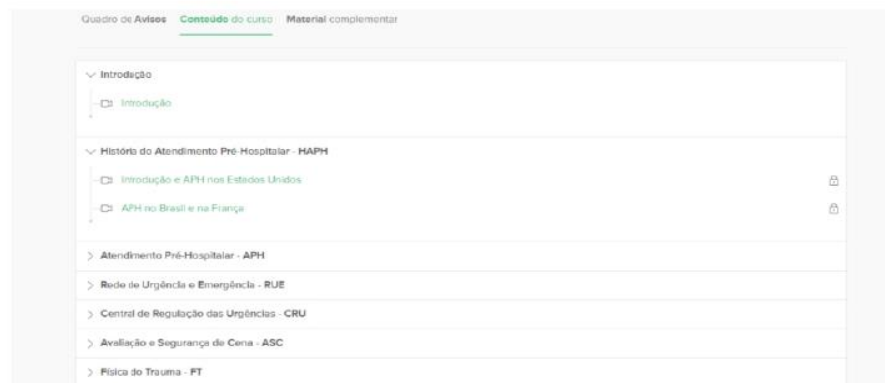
Quadro de Avisos Conteúdo do curso Material complementar

Introdução

Introdução

História do Atendimento Pré-Hospitalar - HAPH

Introdução e APH nos Estados Unidos

APH no Brasil e na França

Atendimento Pré-Hospitalar - APH

Rede de Urgência e Emergência - RUE

Central de Regulação das Urgências - CRU

Avaliação e Segurança de Cena - ASC

Física do Trauma - FT